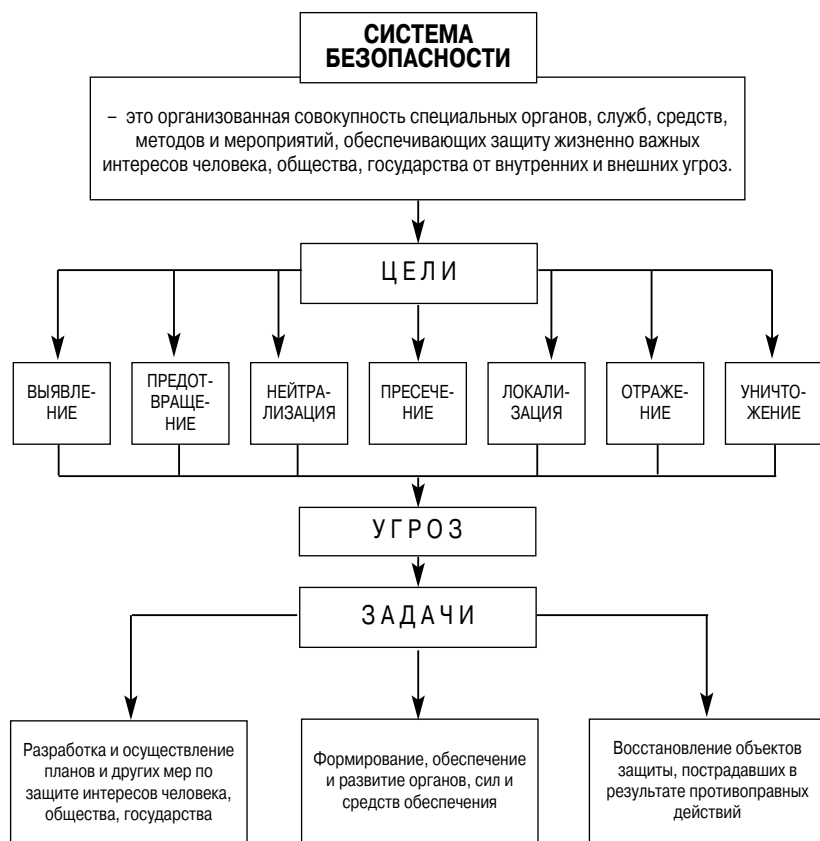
СИСТЕМА БЕЗОПАСНОСТИ

– это организованная совокупность специальных органов, служб, средств, методов и мероприятий, обеспечивающих защиту жизненно важных интересов человека, общества, государства от внутренних и внешних угроз.

ЦЕЛИ

ВЫЯВЛЕНИЕ

ПРЕДОТВРАЩЕНИЕ

НЕЙТРАЛИЗАЦИЯ

ПРЕСЕЧЕНИЕ

ЛОКАЛИЗАЦИЯ

ОТРАЖЕНИЕ

УНИЧТОЖЕНИЕ

УГРОЗ

ЗАДАЧИ

Разработка и осуществление планов и других мер по защите интересов человека, общества, государства

Формирование, обеспечение и развитие органов, сил и средств обеспечения

Восстановление объектов защиты, пострадавших в результате противоправных действий